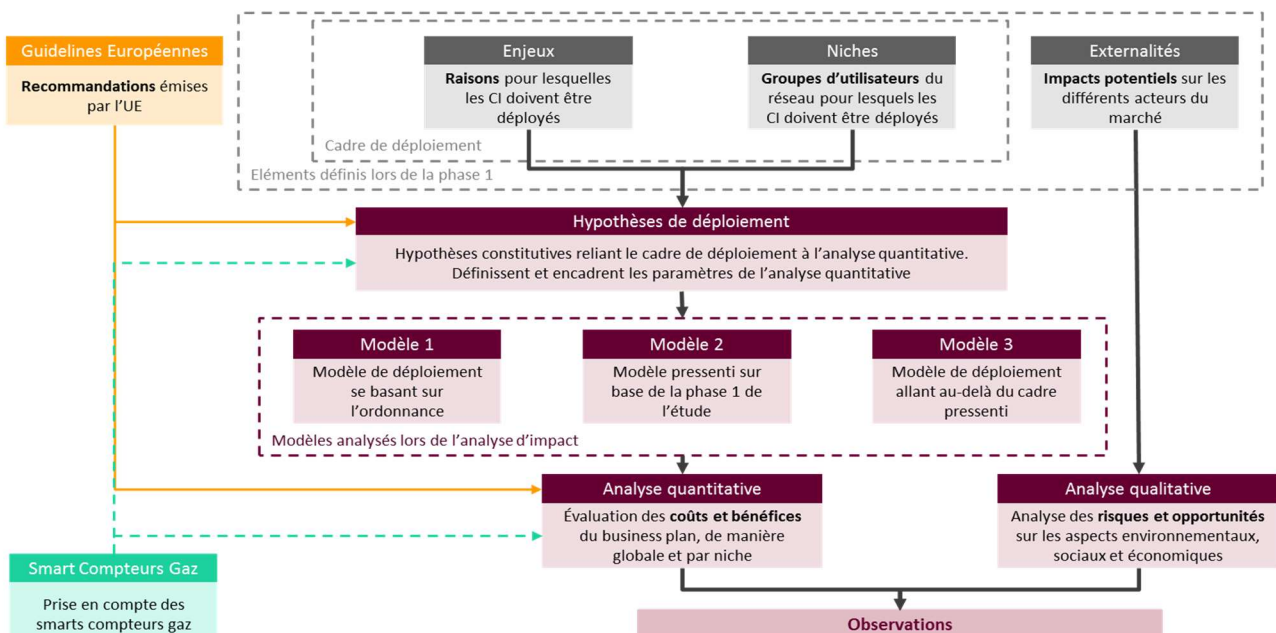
Guidelines Européennes

Recommandations émises par l'UE

Enjeux

Raisons pour lesquelles les CI doivent être déployés

Niches

Groupes d'utilisateurs du réseau pour lesquels les CI doivent être déployés

Cadre de déploiement

Externalités

Impacts potentiels sur les différents acteurs du marché

Eléments définis lors de la phase 1

Hypothèses de déploiement

Hypothèses constitutives reliant le cadre de déploiement à l'analyse quantitative. Définissent et encadrent les paramètres de l'analyse quantitative

Modèle 1

Modèle de déploiement se basant sur l'ordonnance

Modèle 2

Modèle pressenti sur base de la phase 1 de l'étude

Modèle 3

Modèle de déploiement allant au-delà du cadre pressenti

Modèles analysés lors de l'analyse d'impact

Analyse quantitative

Évaluation des coûts et bénéfices du business plan, de manière globale et par niche

Analyse qualitative

Analyse des risques et opportunités sur les aspects environnementaux, sociaux et économiques

Smart Compteurs Gaz

Prise en compte des smarts compteurs gaz

Observations